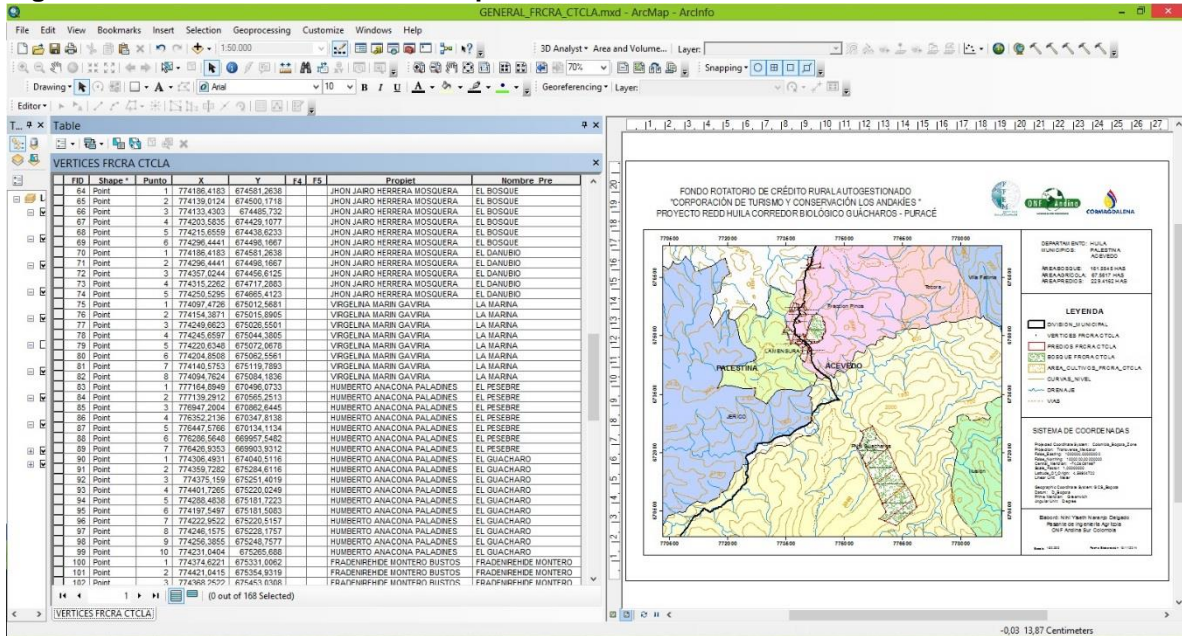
GENERAL_FRCRA_CTCLA.mxd - ArcMap - ArcInfo

File Edit View Bookmarks Insert Selection Geoprocessing Customize Windows Help

1:50.000

3D Analyst • Area and Volume... Layer:

70%

Snapping •

Drawing • Arial 10 B I U

Georeferencing • Layer:

Editor •

Table

VERTICES FRCRA CTCLA

| FID | Shape * | Punto | X | Y | F4 | F5 | Propiet | Nombre_Pre |
|---|---|---|---|---|---|---|---|---|
| 64 | Point | 1 | 774186,4183 | 674581,2638 | | | JHON JAIRO HERRERA MOSQUERA | EL BOSQUE |
| 65 | Point | 2 | 774139,0124 | 674500,1718 | | | JHON JAIRO HERRERA MOSQUERA | EL BOSQUE |
| 66 | Point | 3 | 774133,4303 | 674485,732 | | | JHON JAIRO HERRERA MOSQUERA | EL BOSQUE |
| 67 | Point | 4 | 774203,5835 | 674429,1077 | | | JHON JAIRO HERRERA MOSQUERA | EL BOSQUE |
| 68 | Point | 5 | 774215,6559 | 674438,6233 | | | JHON JAIRO HERRERA MOSQUERA | EL BOSQUE |
| 69 | Point | 6 | 774296,4441 | 674498,1667 | | | JHON JAIRO HERRERA MOSQUERA | EL BOSQUE |
| 70 | Point | 1 | 774186,4183 | 674581,2638 | | | JHON JAIRO HERRERA MOSQUERA | EL DANUBIO |
| 71 | Point | 2 | 774296,4441 | 674498,1667 | | | JHON JAIRO HERRERA MOSQUERA | EL DANUBIO |
| 72 | Point | 3 | 774357,0244 | 674456,6125 | | | JHON JAIRO HERRERA MOSQUERA | EL DANUBIO |
| 73 | Point | 4 | 774315,2262 | 674417,2883 | | | JHON JAIRO HERRERA MOSQUERA | EL DANUBIO |
| 74 | Point | 5 | 774250,5295 | 674365,4123 | | | JHON JAIRO HERRERA MOSQUERA | EL DANUBIO |
| 75 | Point | 1 | 774097,4726 | 675012,5681 | | | VIRGELINA MARIN GAVIRIA | LA MARINA |
| 76 | Point | 2 | 774154,3871 | 675015,8905 | | | VIRGELINA MARIN GAVIRIA | LA MARINA |
| 77 | Point | 3 | 774249,6623 | 675026,5501 | | | VIRGELINA MARIN GAVIRIA | LA MARINA |
| 78 | Point | 4 | 774245,6597 | 675044,3805 | | | VIRGELINA MARIN GAVIRIA | LA MARINA |
| 79 | Point | 5 | 774220,6348 | 675072,0678 | | | VIRGELINA MARIN GAVIRIA | LA MARINA |
| 80 | Point | 6 | 774204,8508 | 675062,5561 | | | VIRGELINA MARIN GAVIRIA | LA MARINA |
| 81 | Point | 7 | 774140,5753 | 675119,7893 | | | VIRGELINA MARIN GAVIRIA | LA MARINA |
| 82 | Point | 8 | 774094,7624 | 675084,1836 | | | VIRGELINA MARIN GAVIRIA | LA MARINA |
| 83 | Point | 1 | 777164,8949 | 670496,6733 | | | HUMBERTO ANACONA PALADINES | EL PESEBRE |
| 84 | Point | 2 | 777139,2912 | 670565,2513 | | | HUMBERTO ANACONA PALADINES | EL PESEBRE |
| 85 | Point | 3 | 776947,2004 | 670862,6445 | | | HUMBERTO ANACONA PALADINES | EL PESEBRE |
| 86 | Point | 4 | 776352,2136 | 670347,8138 | | | HUMBERTO ANACONA PALADINES | EL PESEBRE |
| 87 | Point | 5 | 776447,5766 | 670134,1134 | | | HUMBERTO ANACONA PALADINES | EL PESEBRE |
| 88 | Point | 6 | 776286,5648 | 669957,5482 | | | HUMBERTO ANACONA PALADINES | EL PESEBRE |
| 89 | Point | 7 | 776426,9353 | 669903,9312 | | | HUMBERTO ANACONA PALADINES | EL PESEBRE |
| 90 | Point | 1 | 774306,4931 | 674040,5116 | | | HUMBERTO ANACONA PALADINES | EL GUACHARO |
| 91 | Point | 2 | 774359,7282 | 675284,6116 | | | HUMBERTO ANACONA PALADINES | EL GUACHARO |
| 92 | Point | 3 | 774375,159 | 675251,4019 | | | HUMBERTO ANACONA PALADINES | EL GUACHARO |
| 93 | Point | 4 | 774401,7265 | 675220,6249 | | | HUMBERTO ANACONA PALADINES | EL GUACHARO |
| 94 | Point | 5 | 774288,4838 | 675181,7223 | | | HUMBERTO ANACONA PALADINES | EL GUACHARO |
| 95 | Point | 6 | 774197,5497 | 675181,5083 | | | HUMBERTO ANACONA PALADINES | EL GUACHARO |
| 96 | Point | 7 | 774222,9522 | 675220,5157 | | | HUMBERTO ANACONA PALADINES | EL GUACHARO |
| 97 | Point | 8 | 774246,1575 | 675226,1757 | | | HUMBERTO ANACONA PALADINES | EL GUACHARO |
| 98 | Point | 9 | 774256,3855 | 675248,7577 | | | HUMBERTO ANACONA PALADINES | EL GUACHARO |
| 99 | Point | 10 | 774231,0404 | 675265,688 | | | HUMBERTO ANACONA PALADINES | EL GUACHARO |
| 100 | Point | 1 | 774374,6221 | 675331,0062 | | | FRADENIREHDE MONTERO BUSTOS | FRADENIREHDE MONTERO |
| 101 | Point | 2 | 774421,0415 | 675354,9319 | | | FRADENIREHDE MONTERO BUSTOS | FRADENIREHDE MONTERO |
| 102 | Point | 3 | 774368,2522 | 675453,0308 | | | FRADENIREHDE MONTERO BUSTOS | FRADENIREHDE MONTERO |

1 (0 out of 168 Selected)

VERTICES FRCRA CTCLA

FONDO ROTATORIO DE CRÉDITO RURAL AUTOGESTIONADO
"CORPORACIÓN DE TURISMO Y CONSERVACIÓN LOS ANDAKÍES"
PROYECTO REDD HUILA CORREDOR BIOLÓGICO GUÁCHAROS - PURACÉ

ONF Andina CORMAGDALENA

DEPARTAMENTO: HUILA
MUNICIPIOS: PALESTINA ACEVEDO

PALESTINA
ACEVEDO
JERICO

LEYENDA
DIVISION_MUNICIPAL
VERTICES FRCRA CTCLA
PREDIOS FRCRA CTCLA
BOSQUE FRCRA CTCLA
AREA_CULTIVOS_FRCRA_CTCLA
CURVAS_NIVEL
DRENAJE
VIAS

SISTEMA DE COORDENADAS

Elaboró: Nini Yibeth Naranjo Delgado
Pasante de Ingeniería Agrícola
ONF Andina Sur Colombia

-0,03 13,87 Centimeters